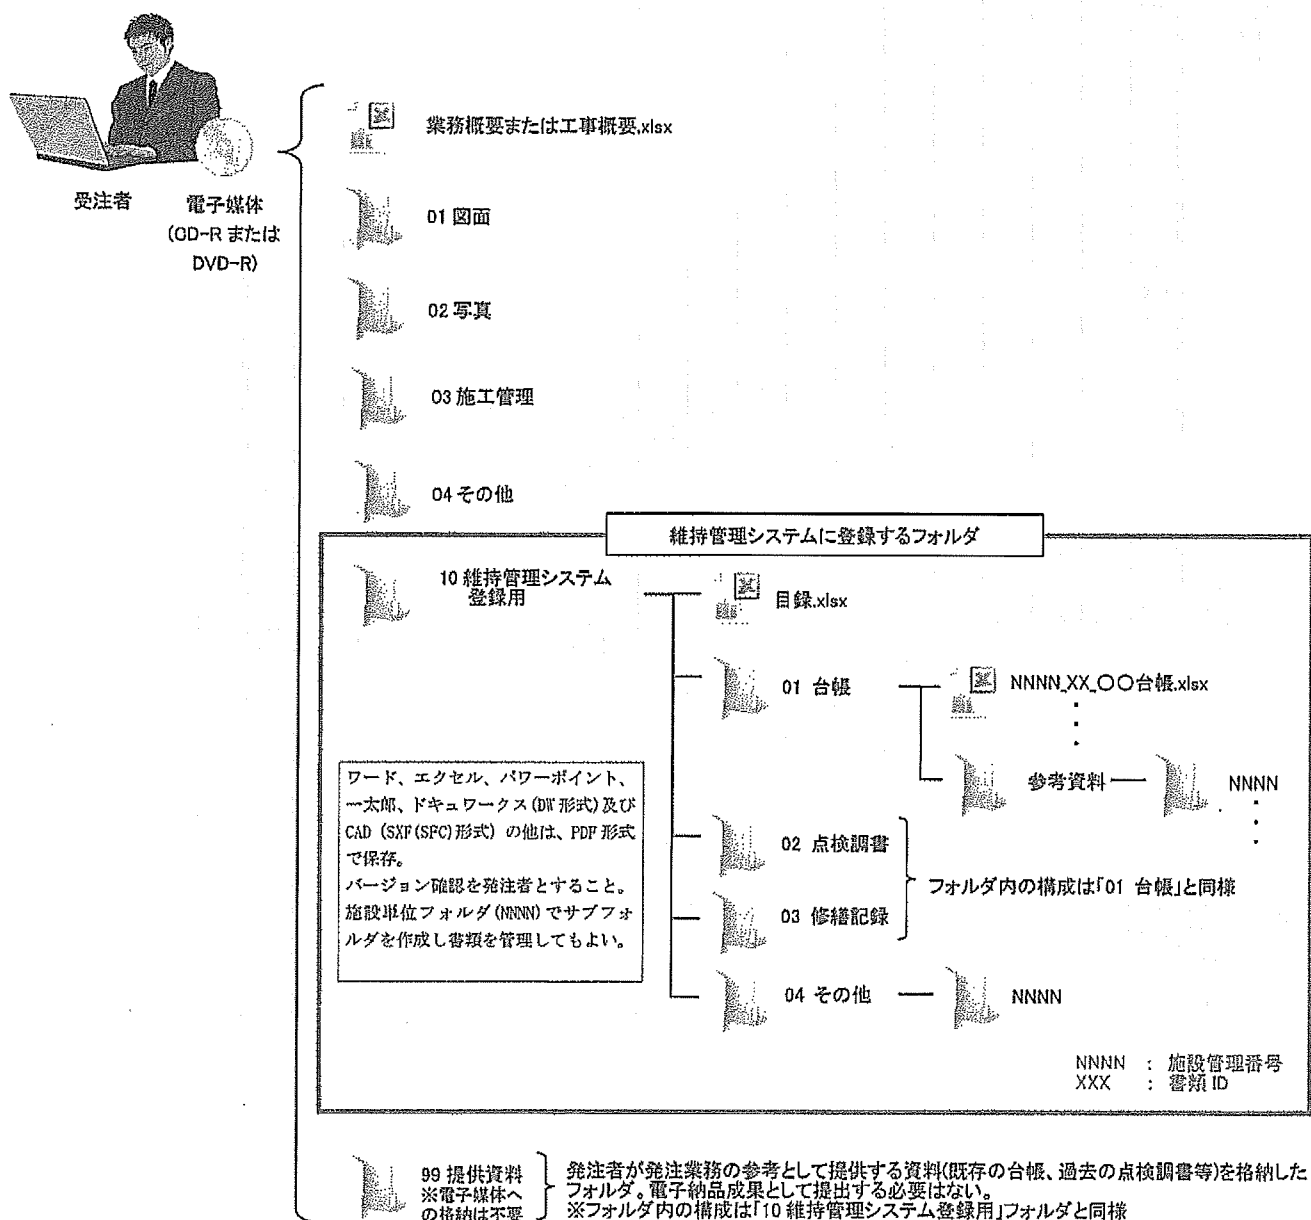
受注者

電子媒体
(CD-R または DVD-R)

業務概要または工事概要.xlsx

01 図面

02 写真

03 施工管理

04 その他

維持管理システムに登録するフォルダ

10 維持管理システム 登録用

目録.xlsx

01 台帳

NNNN_XX_○○台帳.xlsx

参考資料

NNNN

ワード、エクセル、パワーポイント、一太郎、ドキュワークス(DW形式)及びCAD (SXF(SFC)形式) の他は、PDF形式で保存。
バージョン確認を発注者とすること。
施設単位フォルダ(NNNN) でサブフォルダを作成し書類を管理してもよい。

02 点検調書

03 修繕記録

フォルダ内の構成は「01 台帳」と同様

04 その他

NNNN

NNNN : 施設管理番号
XXX : 書類 ID

99 提供資料
※電子媒体への格納は不要

発注者が発注業務の参考として提供する資料(既存の台帳、過去の点検調書等)を格納したフォルダ。電子納品成果として提出する必要はない。
※フォルダ内の構成は「10 維持管理システム登録用」フォルダと同様